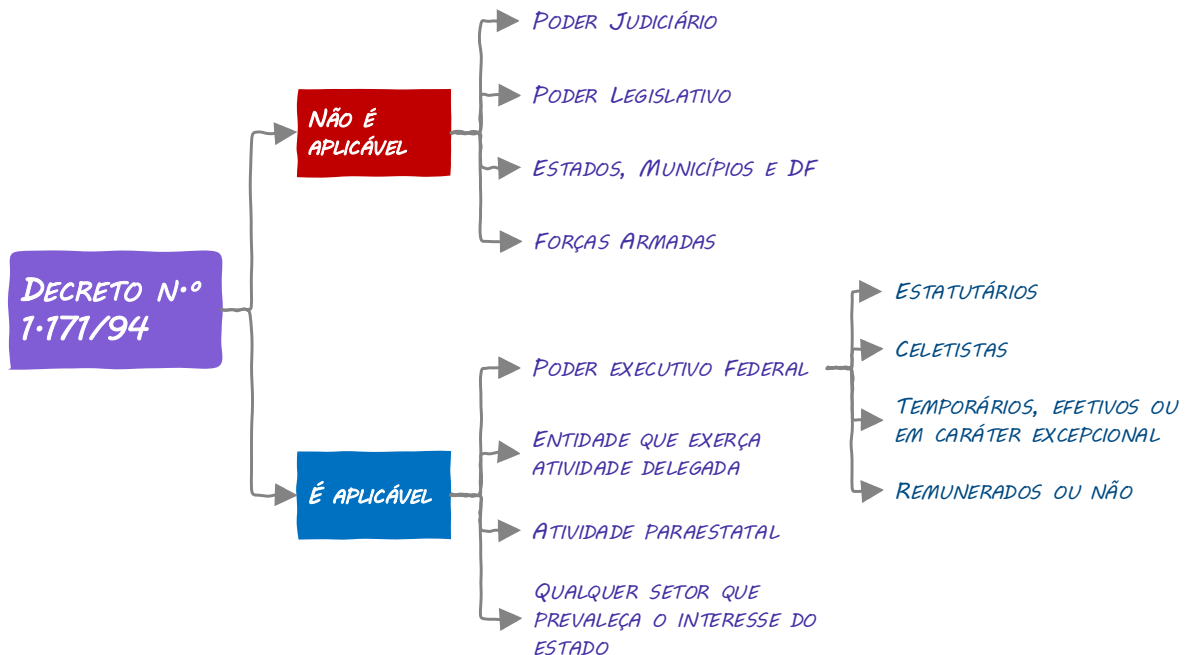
Decreto n.º 1.171/94

Não é aplicável

Poder Judiciário

Poder Legislativo

Estados, Municípios e DF

Forças Armadas

É aplicável

Poder executivo Federal

Estatutários

Celetistas

Temporários, efetivos ou em caráter excepcional

Remunerados ou não

Entidade que exerça atividade delegada

Atividade paraestatal

Qualquer setor que prevaleça o interesse do estado